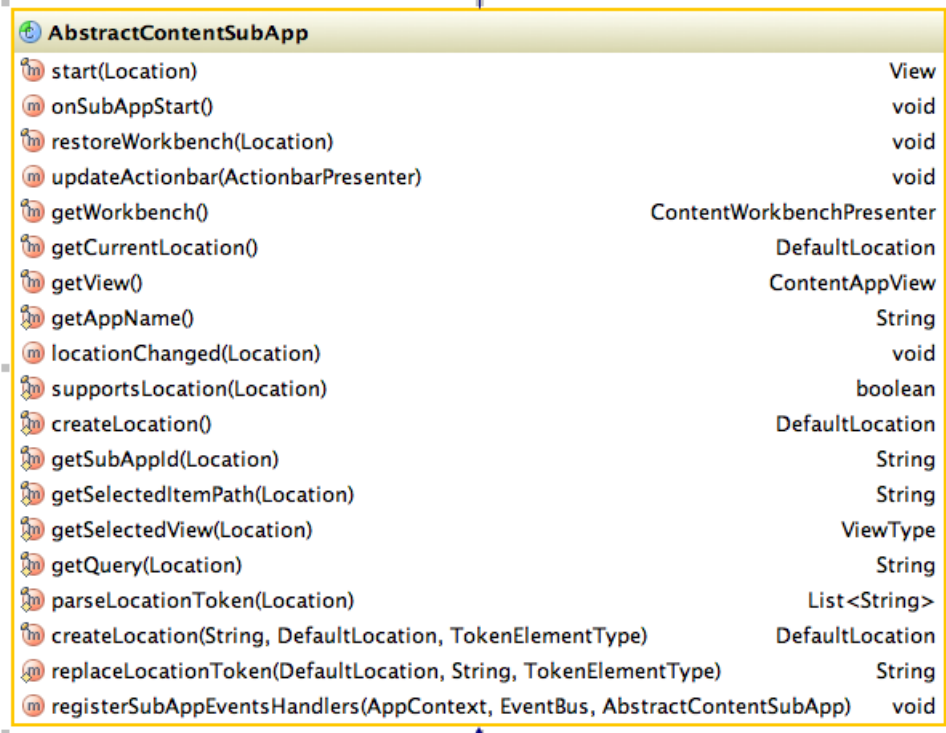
AbstractContentSubApp

| | |
|---|---|
| start(Location) | View |
| onSubAppStart() | void |
| restoreWorkbench(Location) | void |
| updateActionbar(ActionbarPresenter) | void |
| getWorkbench() | ContentWorkbenchPresenter |
| getCurrentLocation() | DefaultLocation |
| getView() | ContentAppView |
| getAppName() | String |
| locationChanged(Location) | void |
| supportsLocation(Location) | boolean |
| createLocation() | DefaultLocation |
| getSubAppId(Location) | String |
| getSelectedItemPath(Location) | String |
| getSelectedView(Location) | ViewType |
| getQuery(Location) | String |
| parseLocationToken(Location) | List<String> |
| createLocation(String, DefaultLocation, TokenElementType) | DefaultLocation |
| replaceLocationToken(DefaultLocation, String, TokenElementType) | String |
| registerSubAppEventsHandlers(AppContext, EventBus, AbstractContentSubApp) | void |